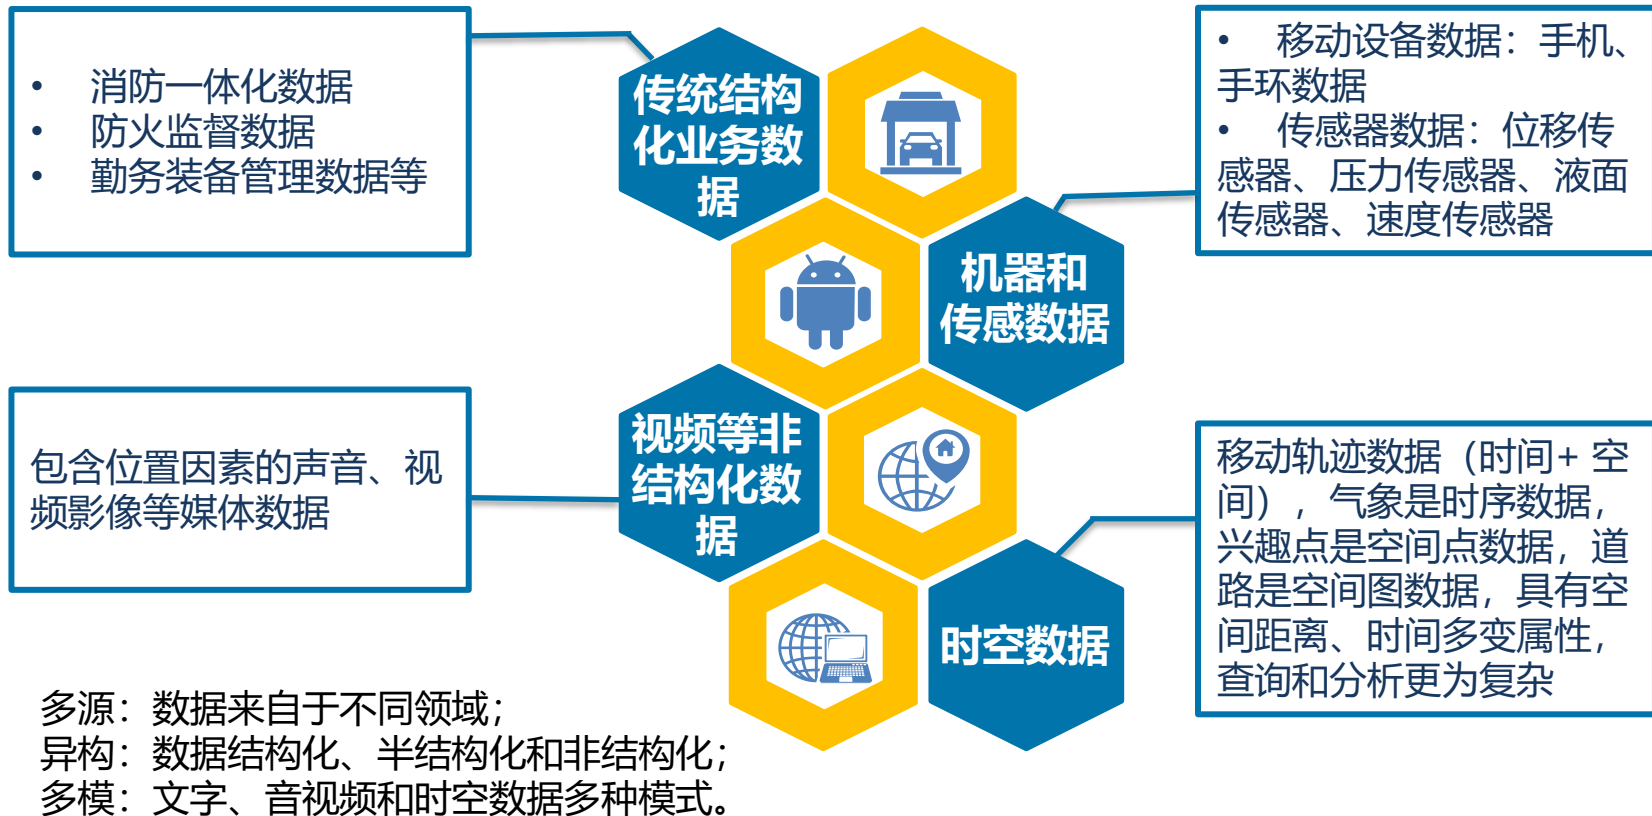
• 消防一体化数据
• 防火监督数据
• 勤务装备管理数据等

传统结构化业务数据

• 移动设备数据：手机、手环数据
• 传感器数据：位移传感器、压力传感器、液面传感器、速度传感器

机器和传感数据

包含位置因素的声音、视频影像等媒体数据

视频等非结构化数据

移动轨迹数据（时间+ 空间），气象是时序数据，兴趣点是空间点数据，道路是空间图数据，具有空间距离、时间多变属性，查询和分析更为复杂

时空数据

多源：数据来自于不同领域；
异构：数据结构化、半结构化和非结构化；
多模：文字、音视频和时空数据多种模式。